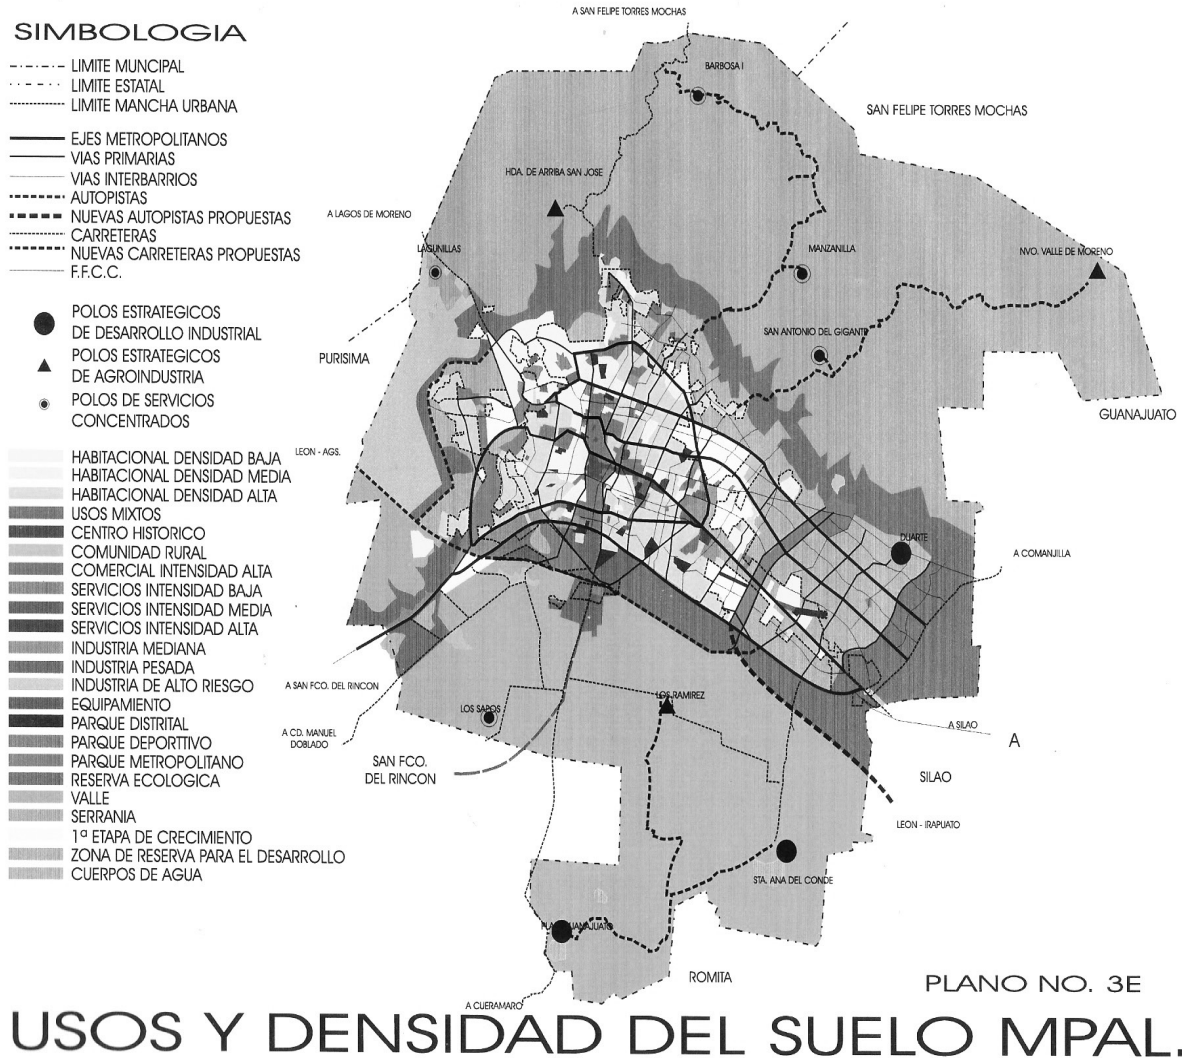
SIMBOLOGIA
LIMITE MUNCIPAL
LIMITE ESTATAL
LIMITE MANCHA URBANA
EJES METROPOLITANOS
VIAS PRIMARIAS
VIAS INTERBARRIOS
AUTOPISTAS
NUEVAS AUTOPISTAS PROPUESTAS
CARRETERAS
NUEVAS CARRETERAS PROPUESTAS
F.F.C.C.
POLOS ESTRATEGICOS DE DESARROLLO INDUSTRIAL
POLOS ESTRATEGICOS DE AGROINDUSTRIA
POLOS DE SERVICIOS CONCENTRADOS
HABITACIONAL DENSIDAD BAJA
HABITACIONAL DENSIDAD MEDIA
HABITACIONAL DENSIDAD ALTA
USOS MIXTOS
CENTRO HISTORICO
COMUNIDAD RURAL
COMERCIAL INTENSIDAD ALTA
SERVICIOS INTENSIDAD BAJA
SERVICIOS INTENSIDAD MEDIA
SERVICIOS INTENSIDAD ALTA
INDUSTRIA MEDIANA
INDUSTRIA PESADA
INDUSTRIA DE ALTO RIESGO
EQUIPAMIENTO
PARQUE DISTRITAL
PARQUE DEPORTTIVO
PARQUE METROPOLITANO
RESERVA ECOLOGICA
VALLE
SERRANIA
1ª ETAPA DE CRECIMIENTO
ZONA DE RESERVA PARA EL DESARROLLO
CUERPOS DE AGUA

A SAN FELIPE TORRES MOCHAS
BARBOSA I
SAN FELIPE TORRES MOCHAS
HDA. DE ARRIBA SAN JOSE
A LAGOS DE MORENO
LA SUNILLAS
MANZANILLA
NVO. VALLE DE MORENO
SAN ANTONIO DEL GIGANTE
PURISIMA
GUANAJUATO
LEON - AGS.
DUARTE
A COMANJILLA
A SAN FCO. DEL RINCON
LOS SAPOS
LOS RAMIREZ
A CD. MANUEL DOBLADO
A SILAO
A
SAN FCO. DEL RINCON
SILAO
LEON - IRAPUATO
STA. ANA DEL CONDE
PLAN GUANAJUATO
ROMITA
A CUERAMARO
PLANO NO. 3E
USOS Y DENSIDAD DEL SUELO MPAL.